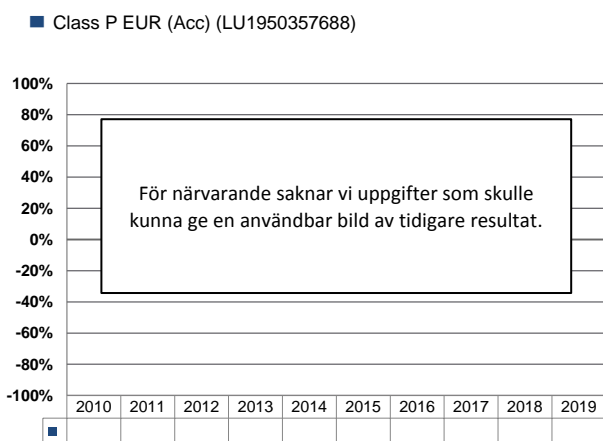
Class P EUR (Acc) (LU1950357688)

100%
80%
60%
40%
20%
0%
-20%
-40%
-60%
-80%
-100%

För närvarande saknar vi uppgifter som skulle kunna ge en användbar bild av tidigare resultat.

| | 2010 | 2011 | 2012 | 2013 | 2014 | 2015 | 2016 | 2017 | 2018 | 2019 |
|---|---|---|---|---|---|---|---|---|---|---|
| ■ | | | | | | | | | | |